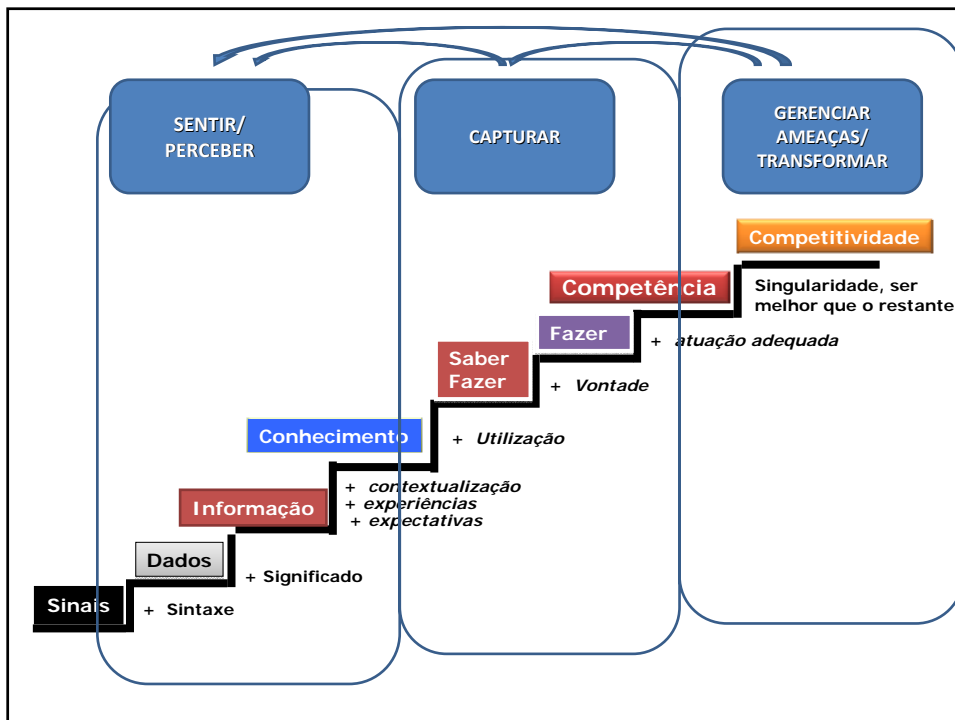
SENTIR/ PERCEBER

CAPTURAR

GERENCIAR AMEAÇAS/ TRANSFORMAR

Competitividade

Singularidade, ser melhor que o restante

Competência

Fazer

+ atuação adequada

Saber Fazer

+ Vontade

Conhecimento

+ Utilização

+ contextualização
+ experiências
+ expectativas

Informação

Dados

+ Significado

Sinais

+ Sintaxe